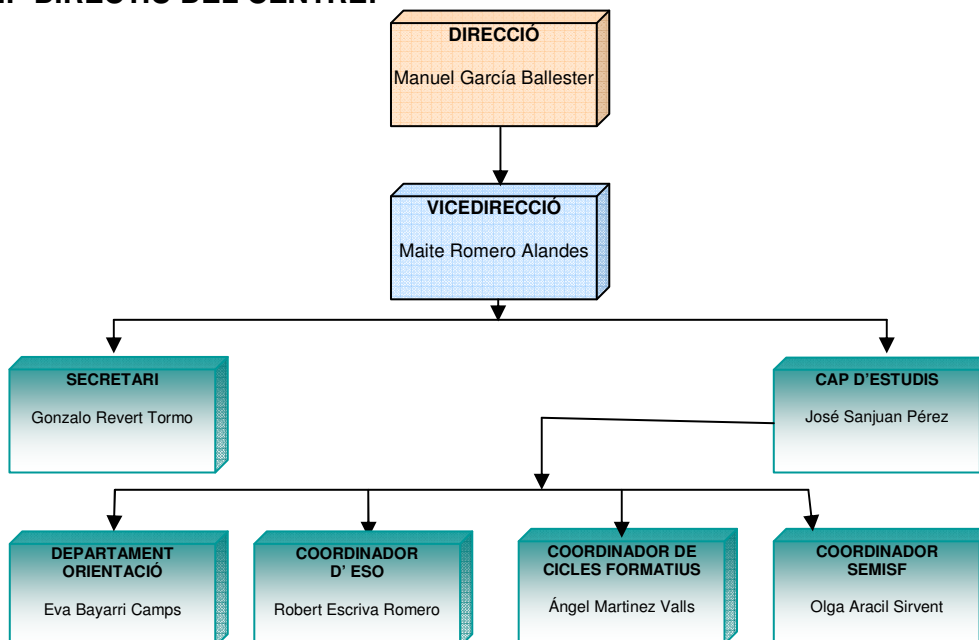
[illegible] DIRECTIU DEL CENTRE:

DIRECCIÓ
Manuel García Ballester

VICEDIRECCIÓ
Maite Romero Alandes

SECRETARI
Gonzalo Revert Tormo

CAP D'ESTUDIS
José Sanjuan Pérez

DEPARTAMENT ORIENTACIÓ
Eva Bayarri Camps

COORDINADOR D' ESO
Robert Escriva Romero

COORDINADOR DE CICLES FORMATIUS
Ángel Martinez Valls

COORDINADOR SEMISF
Olga Aracil Sirvent